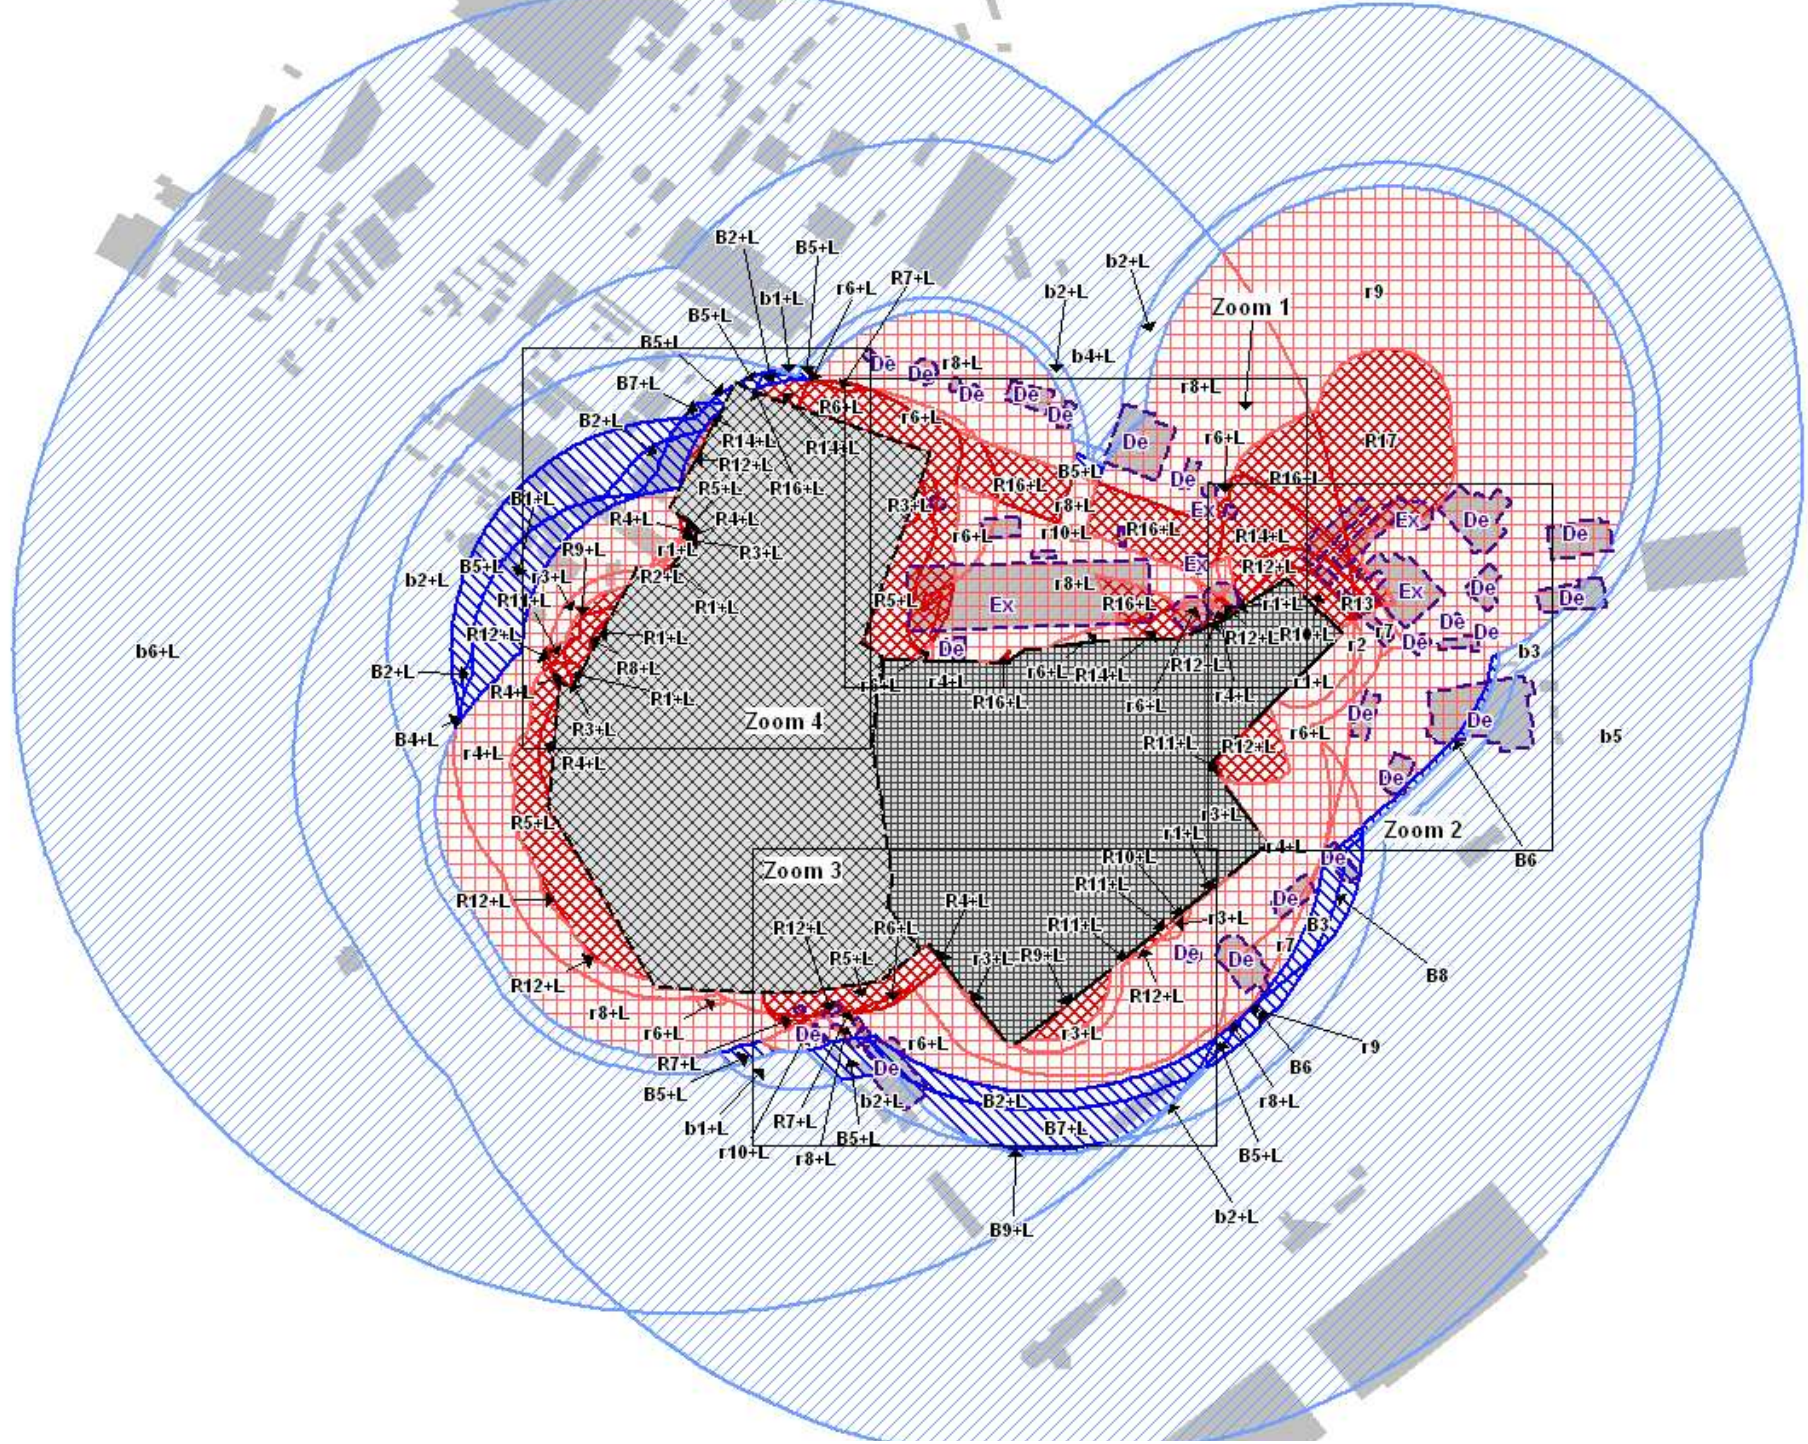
B2+L
B5+L
b2+L
b1+L
r6+L
R7+L
b2+L
Zoom 1
r9
B5+L
B5+L
De
r8+L
De
b4+L
De
De
De
B7+L
R6+L
r8+L
B2+L
r6+L
De
r6+L
R17
R14+L
R14+L
R16+L
B5+L
De
R16+L
R12+L
R5+L
R16+L
R3+L
r8+L
Ex
B1+L
R4+L
R4+L
r6+L
r10+L
R16+L
R14+L
Ex
De
De
R3+L
R12+L
De
B5+L
R9+L
r1+L
Ex
R2+L
r3+L
R8+L
Ex
R16+L
r1+L
R13
Ex
b2+L
R11+L
R1+L
R5+L
De
De
R12+L
R1+L
De
R12+L R10+L
r2
r7
De
b6+L
R8+L
r4+L
r6+L
R14+L
R12+L
b3
B2+L
R4+L
R1+L
R16+L
r6+L
r4+L
r1+L
R3+L
Zoom 4
r6+L
De
B4+L
R4+L
R11+L
R12+L
De
b5
r4+L
De
R5+L
r3+L
r1+L
Zoom 2
r4+L
B6
R10+L
De
Zoom 3
R11+L
R12+L
R4+L
De
R12+L
R6+L
R11+L
r3+L
B3
R5+L
r3+L
R9+L
De
r7
B8
R12+L
R12+L
De
r8+L
r3+L
r6+L
r9
r6+L
De
R7+L
B6
De
B5+L
b2+L
B2+L
r8+L
b1+L
R7+L
B5+L
B7+L
B5+L
r10+L
r8+L
b2+L
B9+L